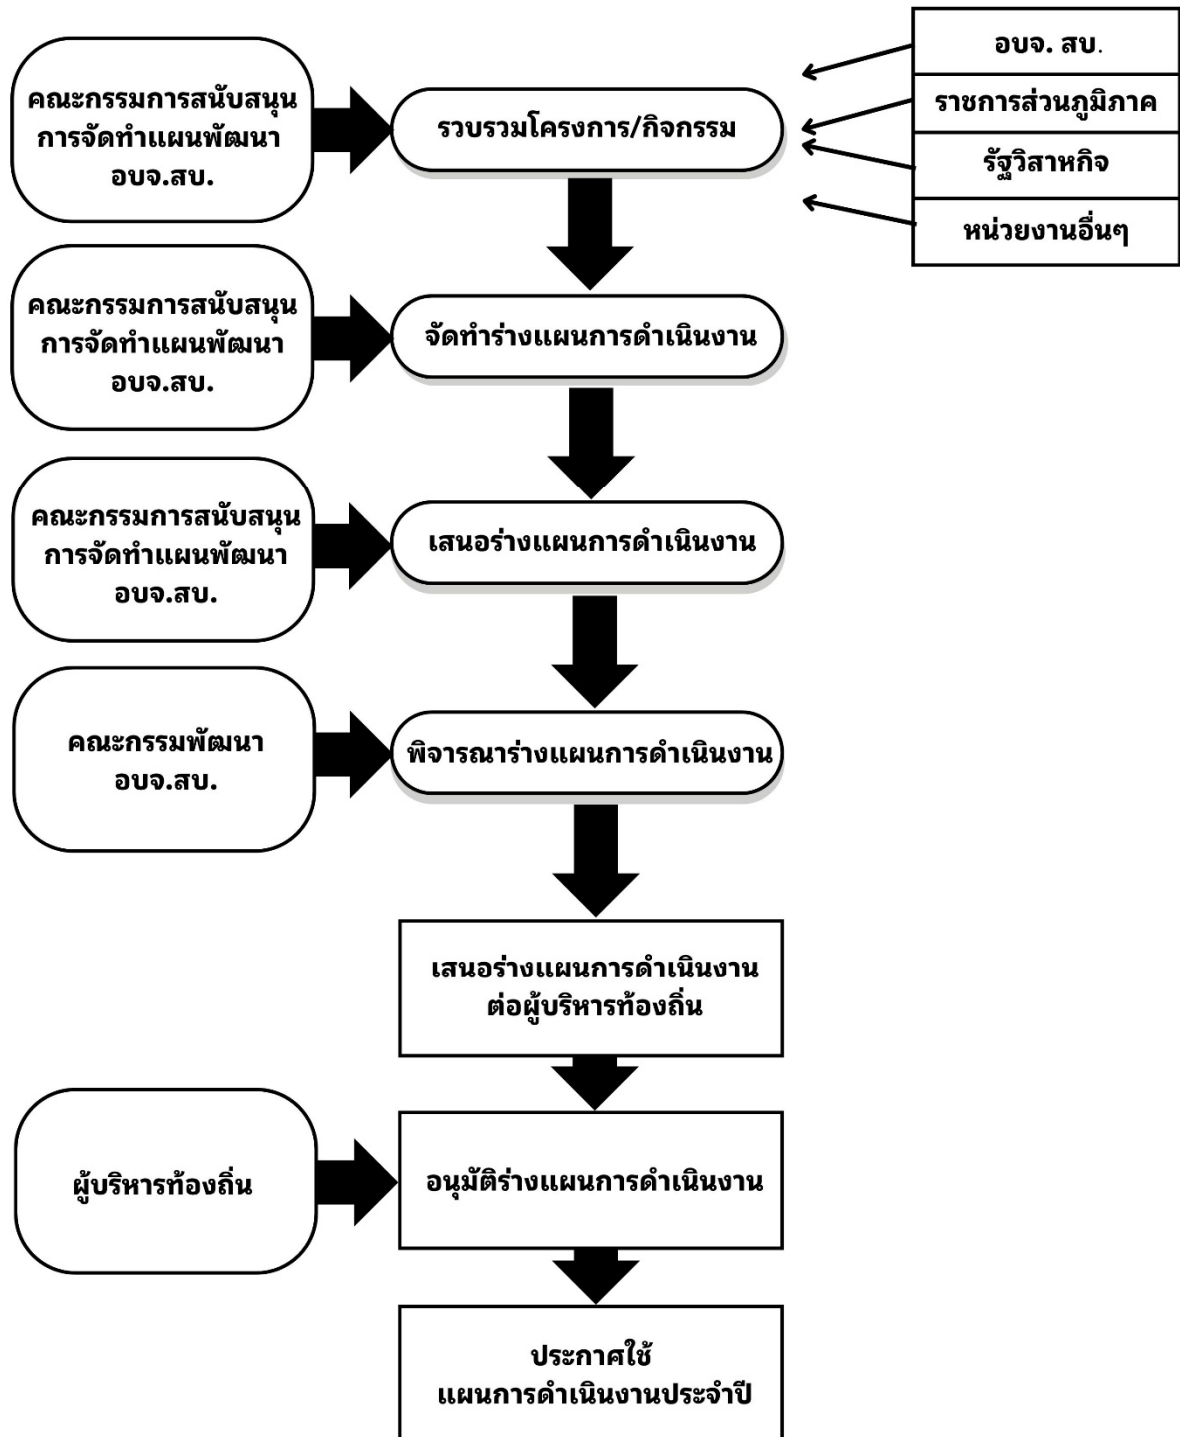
คณะกรรมการสนับสนุนการจัดทำแผนพัฒนา อบจ.สบ.

รวบรวมโครงการ/กิจกรรม

อบจ. สบ.

ราชการส่วนภูมิภาค

รัฐวิสาหกิจ

หน่วยงานอื่นๆ

คณะกรรมการสนับสนุนการจัดทำแผนพัฒนา อบจ.สบ.

จัดทำร่างแผนการดำเนินงาน

คณะกรรมการสนับสนุนการจัดทำแผนพัฒนา อบจ.สบ.

เสนอร่างแผนการดำเนินงาน

คณะกรรมพัฒนา อบจ.สบ.

พิจารณาร่างแผนการดำเนินงาน

เสนอร่างแผนการดำเนินงาน ต่อผู้บริหารท้องถิ่น

ผู้บริหารท้องถิ่น

อนุมัติร่างแผนการดำเนินงาน

ประกาศใช้ แผนการดำเนินงานประจำปี